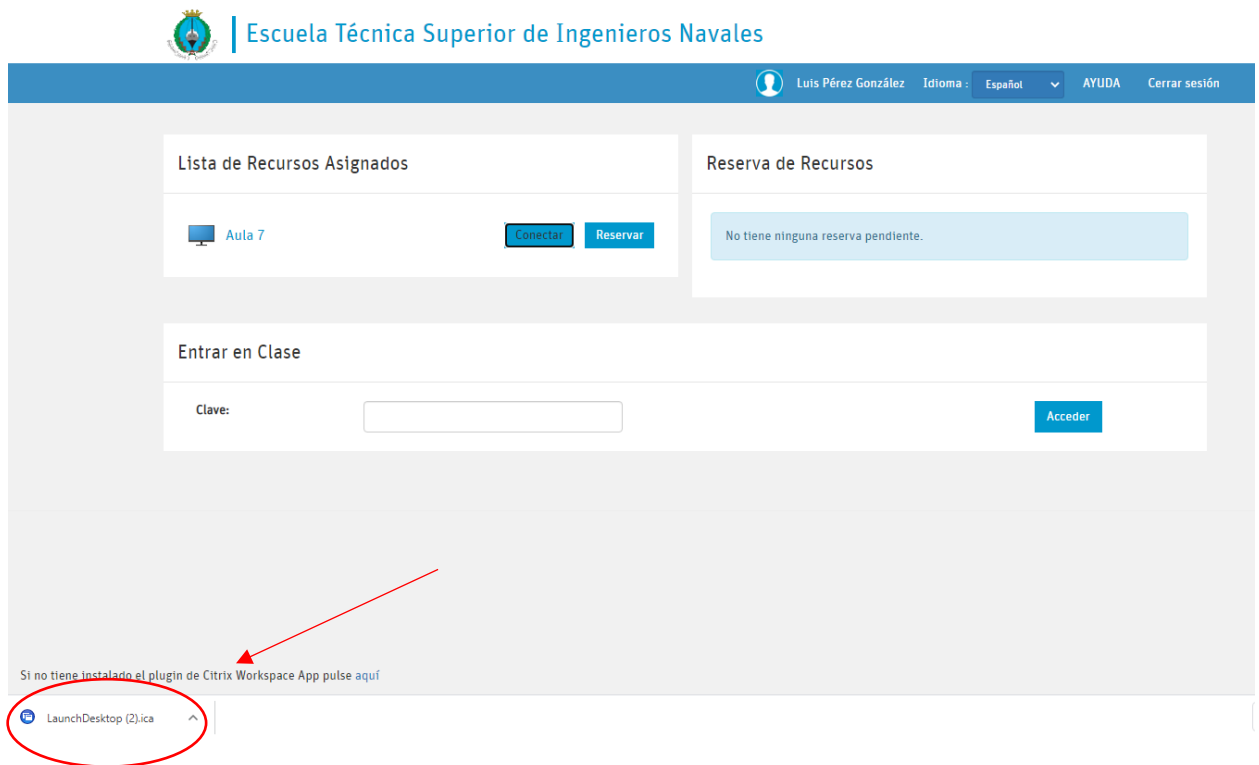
Escuela Técnica Superior de Ingenieros Navales

Luis Pérez González Idioma : Español AYUDA Cerrar sesión

Lista de Recursos Asignados

Aula 7 Conectar Reservar

Reserva de Recursos

No tiene ninguna reserva pendiente.

Entrar en Clase

Clave:

Acceder

Si no tiene instalado el plugin de Citrix Workspace App pulse aquí

LaunchDesktop (2).ica